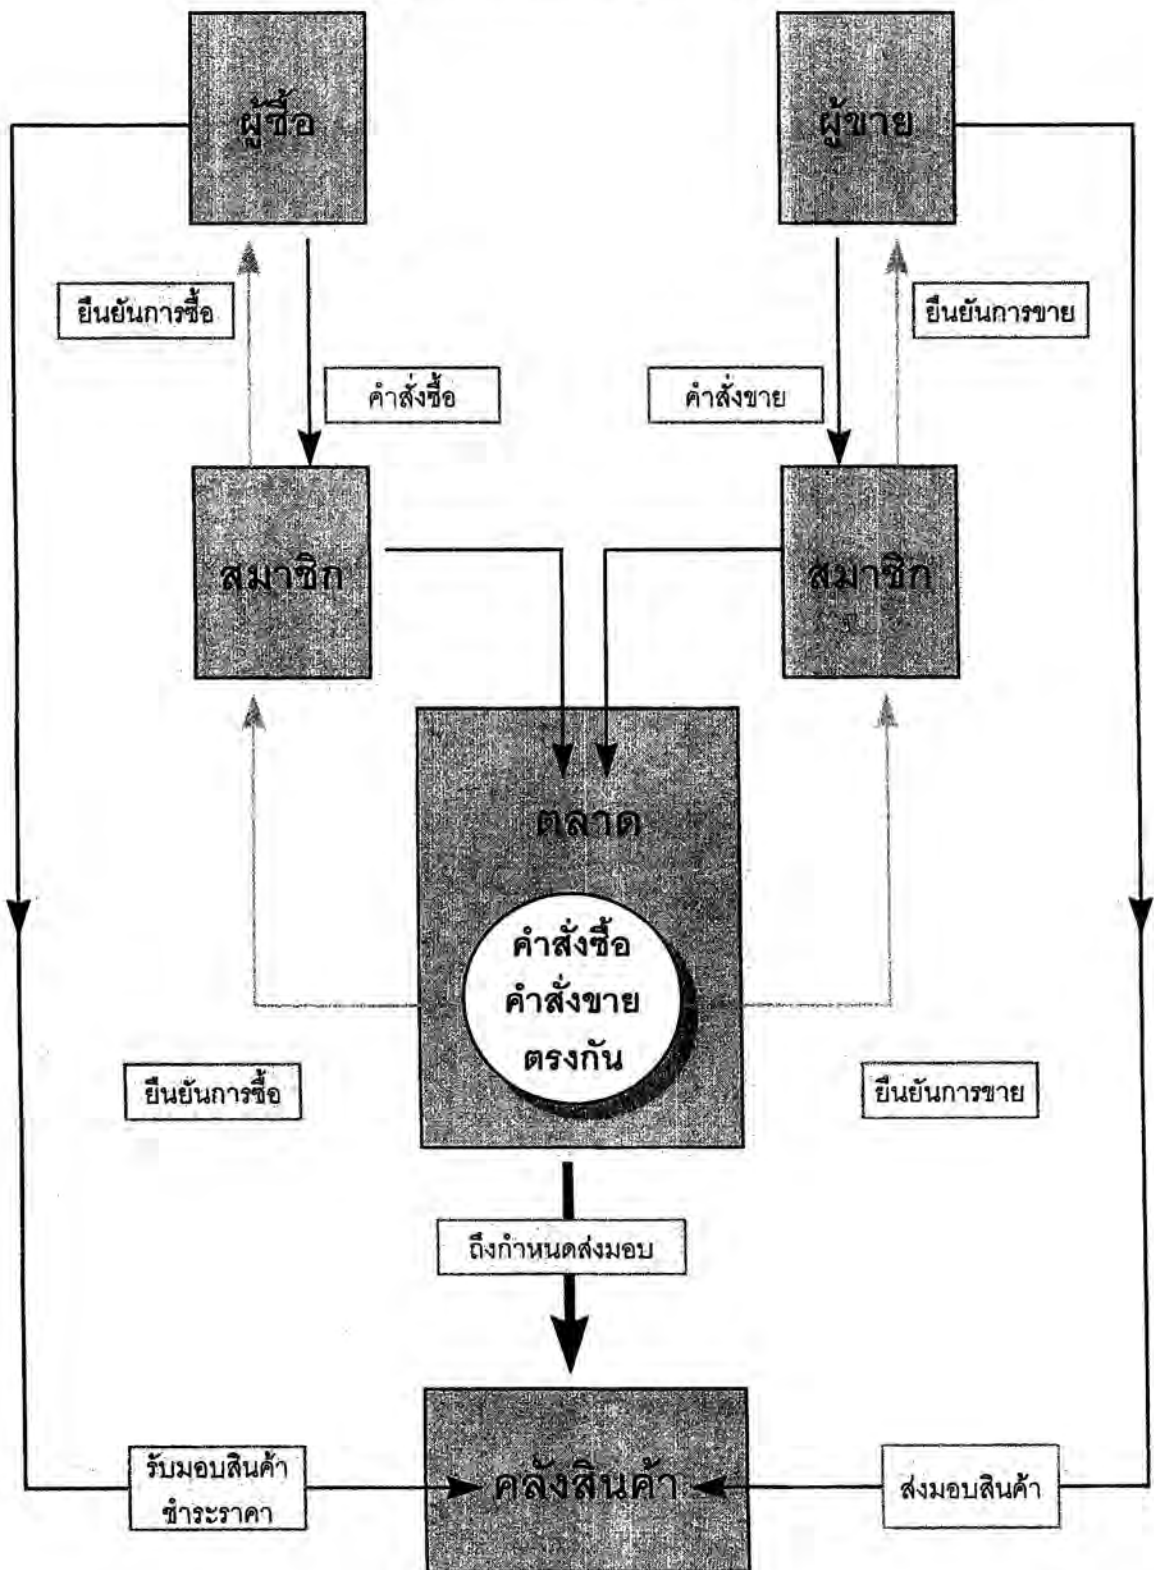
ผู้ซื้อ

ผู้ขาย

ยืนยันการซื้อ

ยืนยันการขาย

คำสั่งซื้อ

คำสั่งขาย

สมาชิก

สมาชิก

ตลาด

คำสั่งซื้อ คำสั่งขาย ตรงกัน

ยืนยันการซื้อ

ยืนยันการขาย

ถึงกำหนดส่งมอบ

รับมอบสินค้า ชำระราคา

คลังสินค้า

ส่งมอบสินค้า